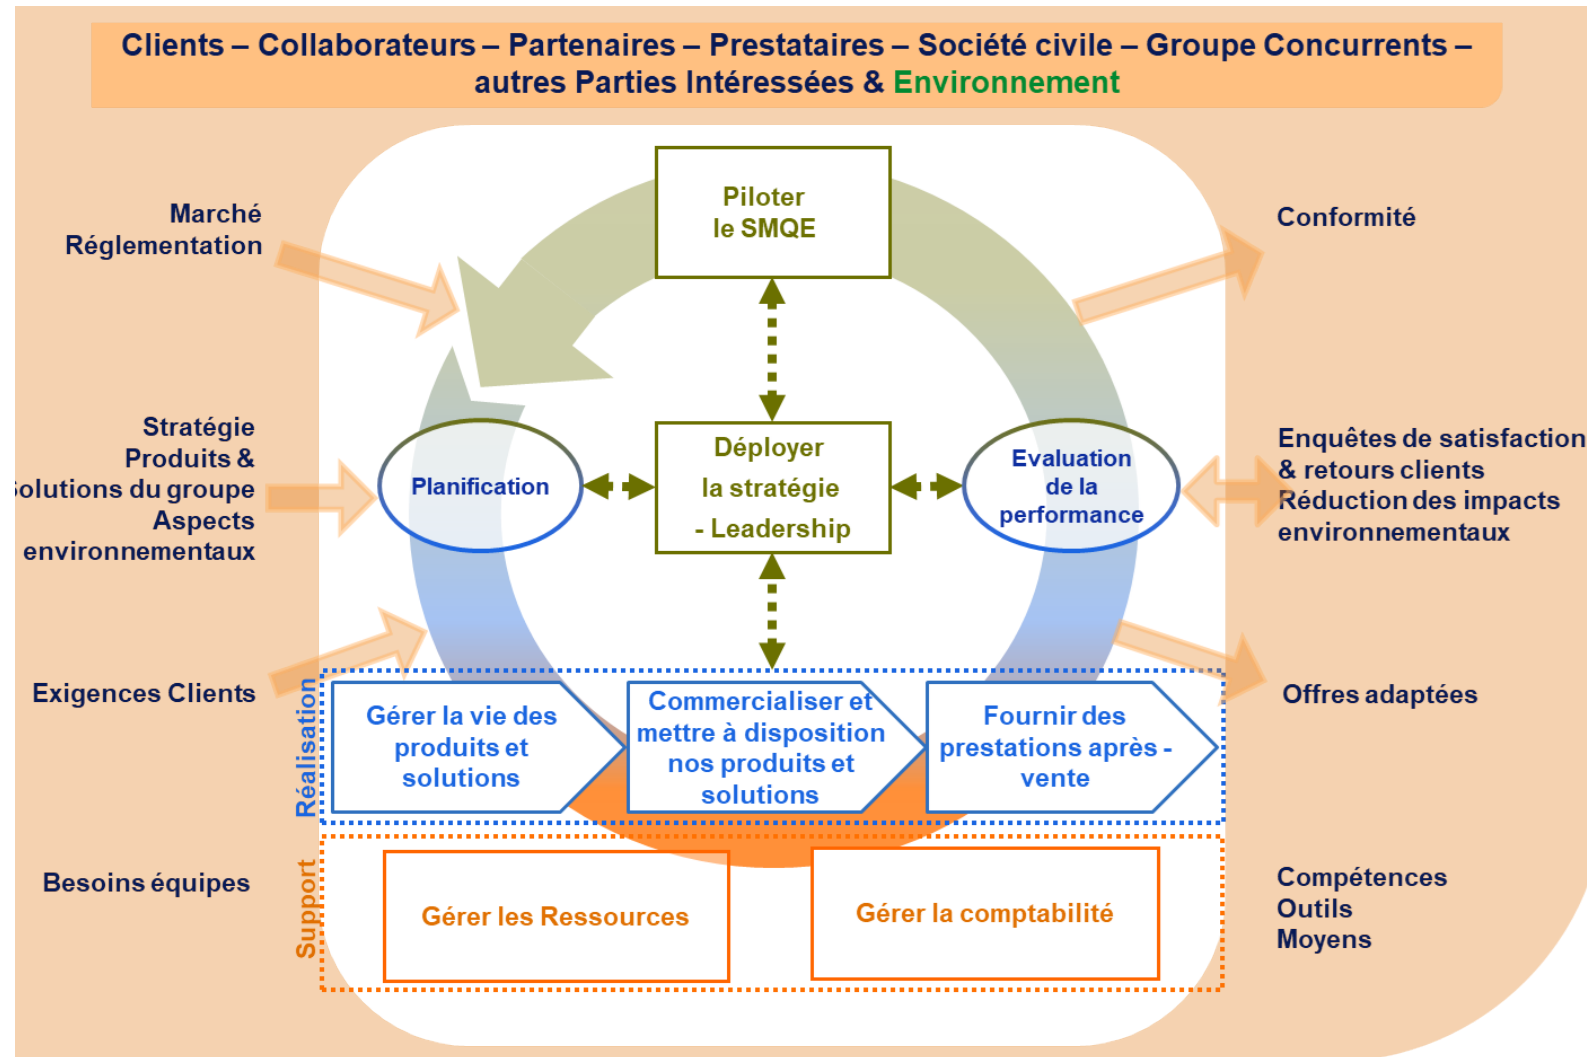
Clients – Collaborateurs – Partenaires – Prestataires – Société civile – Groupe Concurrents – autres Parties Intéressées & Environnement

Marché
Réglementation

Stratégie
Produits &
olutions du groupe
Aspects
environnementaux

Exigences Clients

Besoins équipes

Piloter
le SMQE

Planification

Déployer
la stratégie
- Leadership

Evaluation
de la
performance

Réalisation

Gérer la vie des produits et solutions

Commercialiser et mettre à disposition nos produits et solutions

Fournir des prestations après - vente

Support

Gérer les Ressources

Gérer la comptabilité

Conformité

Enquêtes de satisfaction
& retours clients
Réduction des impacts
environnementaux

Offres adaptées

Compétences
Outils
Moyens